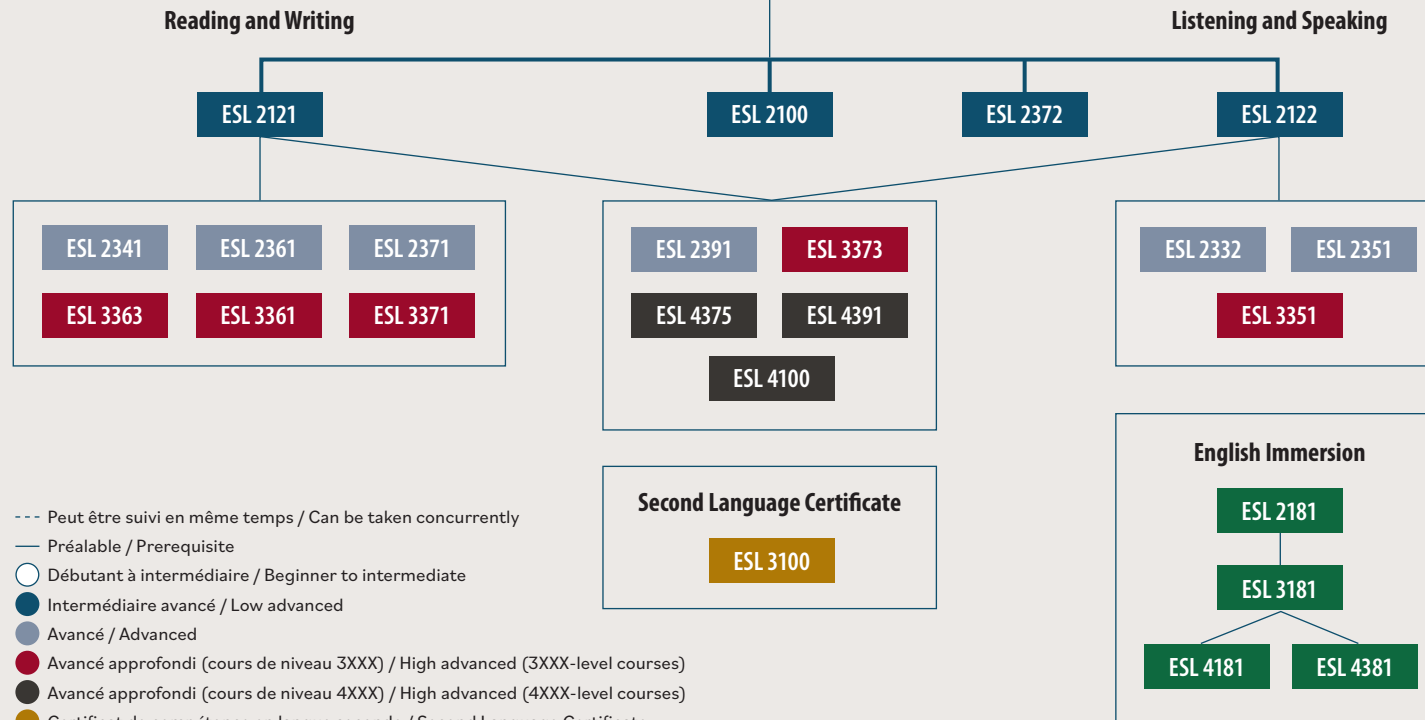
Reading and Writing

Listening and Speaking

ESL 2121

ESL 2100

ESL 2372

ESL 2122

ESL 2341 ESL 2361 ESL 2371

ESL 3363 ESL 3361 ESL 3371

ESL 2391 ESL 3373

ESL 4375 ESL 4391

ESL 4100

ESL 2332 ESL 2351

ESL 3351

Second Language Certificate

ESL 3100

English Immersion

ESL 2181

ESL 3181

ESL 4181 ESL 4381

Peut être suivi en même temps / Can be taken concurrently

Préalable / Prerequisite

Débutant à intermédiaire / Beginner to intermediate

Intermédiaire avancé / Low advanced

Avancé / Advanced

Avancé approfondi (cours de niveau 3XXX) / High advanced (3XXX-level courses)

Avancé approfondi (cours de niveau 4XXX) / High advanced (4XXX-level courses)

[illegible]